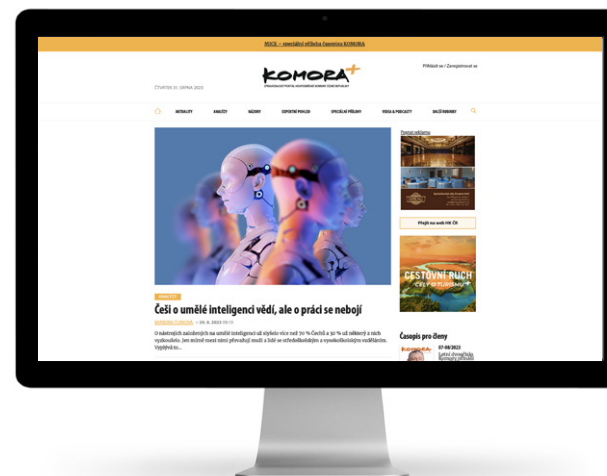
MUCE - měsíční příloha časopisu KOMORA

ČTVRTEK 31. SRPNA 2023

KOMORA+

Přihlásit se / Zaregistrovat se

AKTUALITY ANALÝZY NÁZORY EXPERTNÍ POHLED SPECIÁLNÍ PŘÍLOHY VIDEA & PODCASTY DALŠÍ RUBRIKY

ANALÝZY

Češi o umělé inteligenci vědí, ale o práci se nebojí

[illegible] — 24. 8. 2023

O nástrojích založených na umělé inteligenci už slyšelo více než 70 % Čechů a 30 % už některý z nich vyzkoušelo. Jen minimální část z nich se obává, že by je umělá inteligence připravila o práci. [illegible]

Plošná reklama

Přejít na web HK ČR

CESTOVNÍ RUCH

Časopis pro členy

07-08/2023

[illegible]